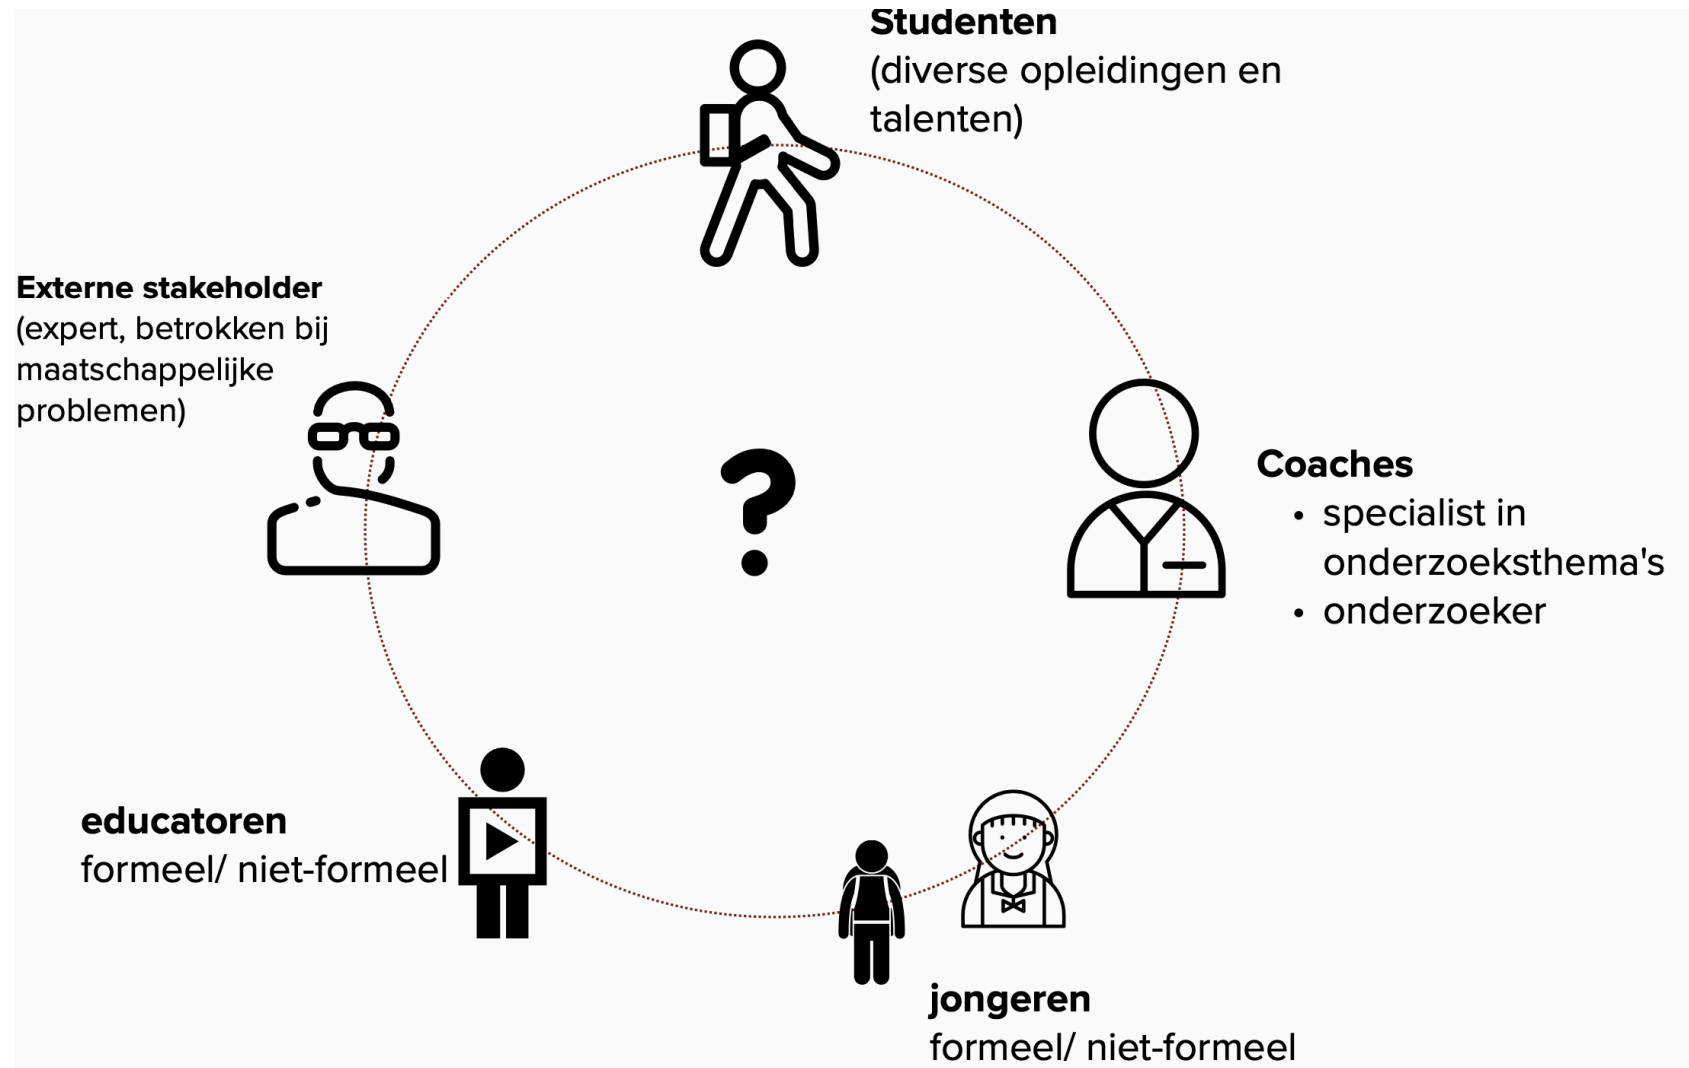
**Studenten**
(diverse opleidingen en talenten)

**Externe stakeholder**
(expert, betrokken bij maatschappelijke problemen)

?

**Coaches**
- specialist in onderzoeksthema's
- onderzoeker

**educatoren**
formeel/ niet-formeel

**jongeren**
formeel/ niet-formeel